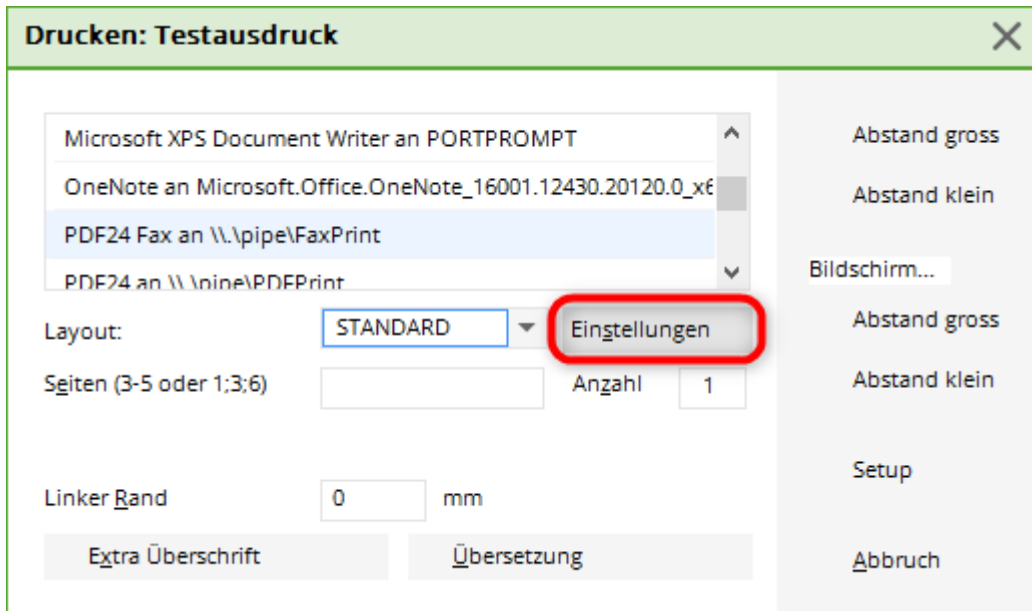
Drucken: Testausdruck

Microsoft XPS Document Writer an PORTPROMPT
OneNote an Microsoft.Office.OneNote_16001.12430.20120.0_x6
PDF24 Fax an \\.\pipe\FaxPrint
PDF24 an \\.\pipe\PDFPrint

Layout: STANDARD Einstellungen
Seiten (3-5 oder 1;3;6) Anzahl 1

Linker Rand 0 mm

Extra Überschrift Übersetzung

Abstand gross
Abstand klein
Bildschirm...
Abstand gross
Abstand klein
Setup
Abbruch